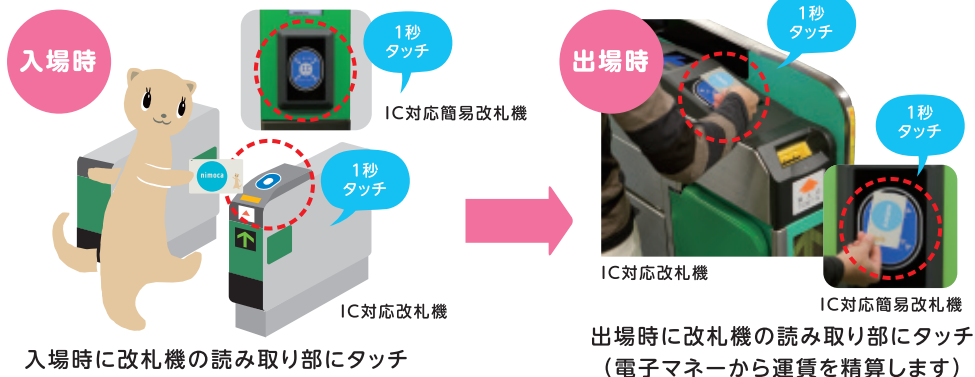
入場時

1秒
タッチ

IC対応簡易改札機

1秒
タッチ

nimoca

IC対応改札機

入場時に改札機の読み取り部にタッチ

出場時

1秒
タッチ

1秒
タッチ

IC対応改札機

IC対応簡易改札機

出場時に改札機の読み取り部にタッチ
（電子マネーから運賃を精算します）